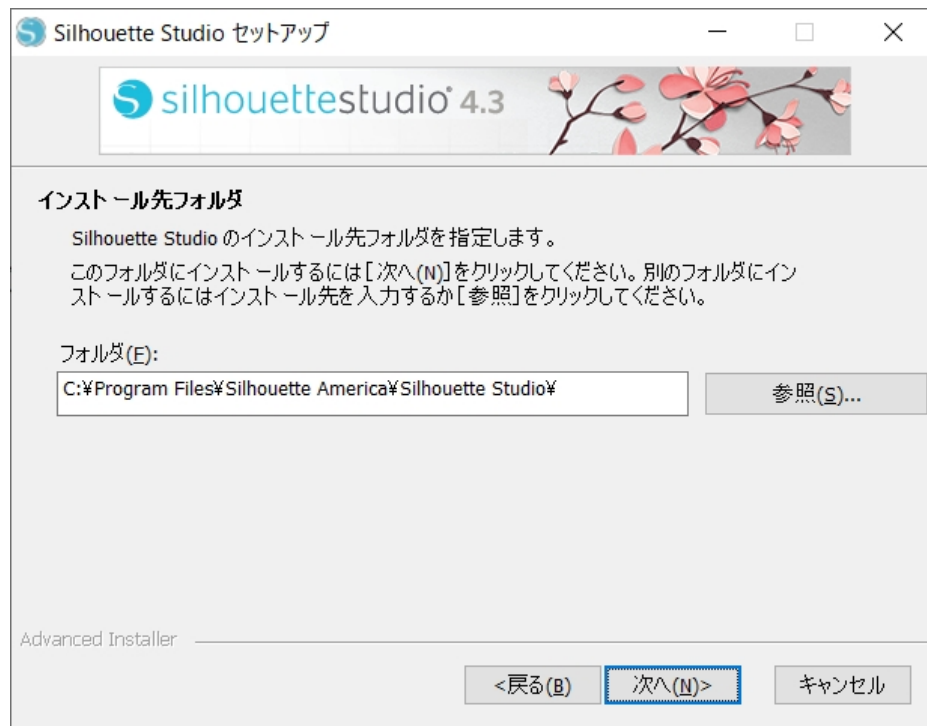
Silhouette Studio セットアップ

silhouettestudio 4.3

インストール先フォルダ

Silhouette Studio のインストール先フォルダを指定します。

このフォルダにインストールするには[次へ(N)]をクリックしてください。別のフォルダにインストールするにはインストール先を入力するか[参照]をクリックしてください。

フォルダ(F):

C:¥Program Files¥Silhouette America¥Silhouette Studio¥

参照(S)...

Advanced Installer

<戻る(B)

次へ(N)>

キャンセル